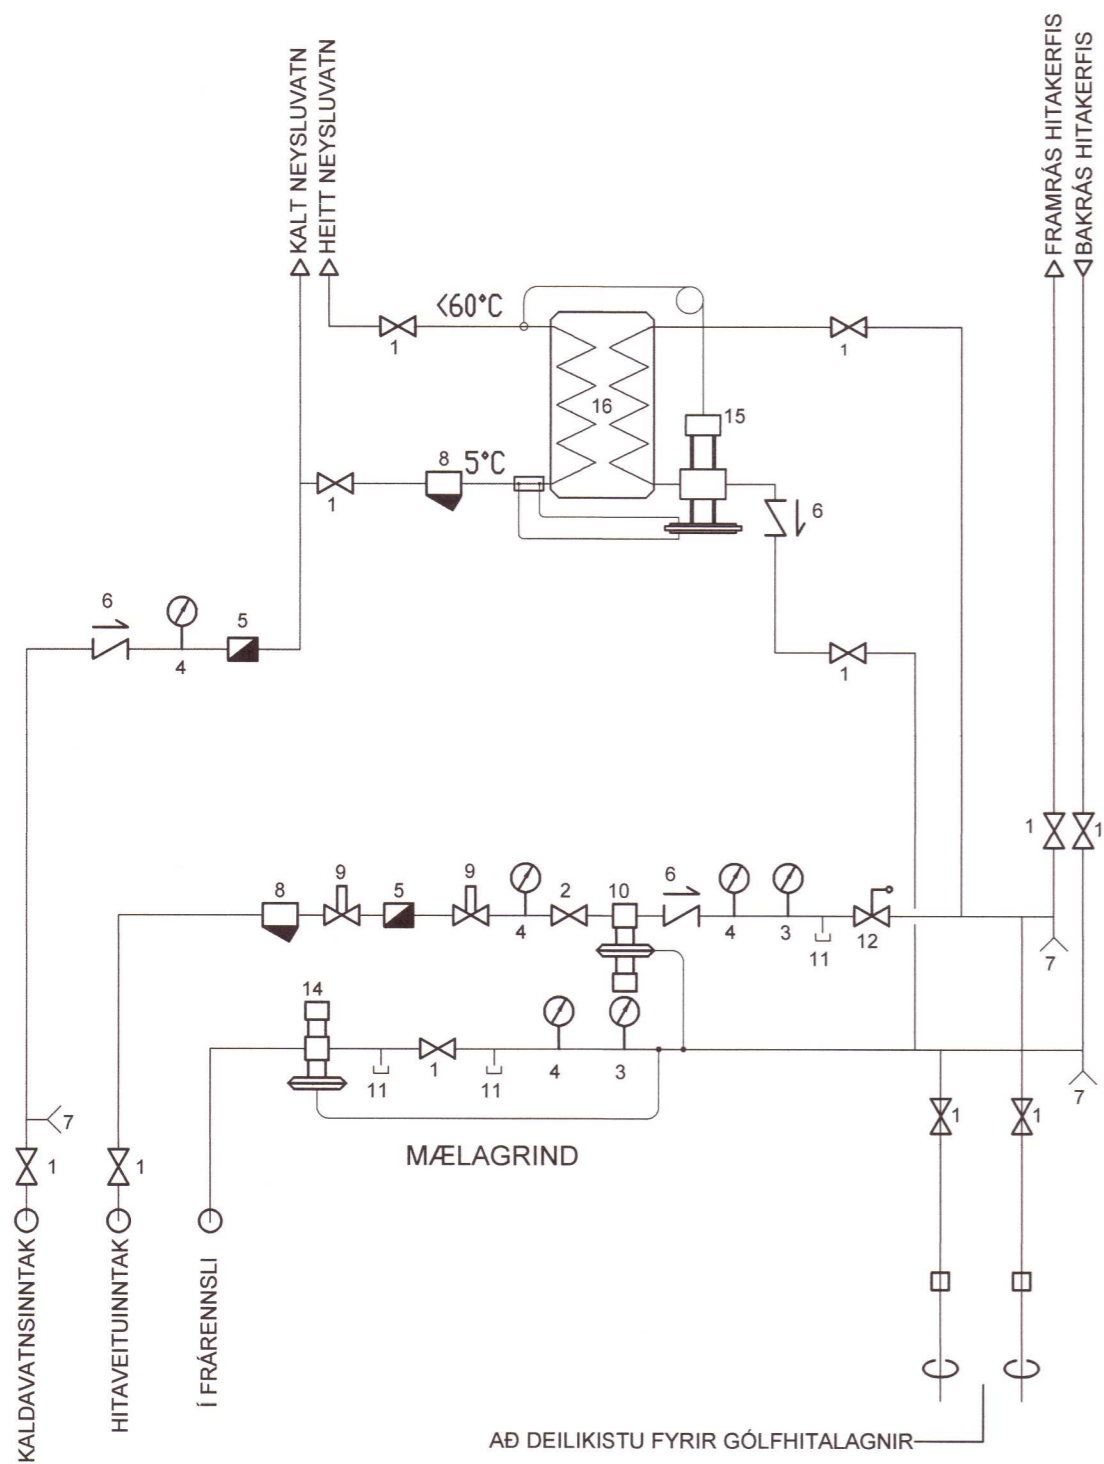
KALT NEYSLUVATN
HEITT NEYSLUVATN
FRAMRÁS HITAKERFIS
BAKRÁS HITAKERFIS
<60°C
1
1
16
15
8
5°C
1
6
6
4
5
1
1
1
8
9
5
9
4
2
10
6
4
3
11
12
7
14
1
11
11
4
3
7
7
1
1
MÆLAGRIND
1
1
KALDAVATNSINNTAK
HITAVEITUINNTAK
Í FRÁRENNSLI
AÐ DEILIKISTU FYRIR GÓLFHITALAGNIR